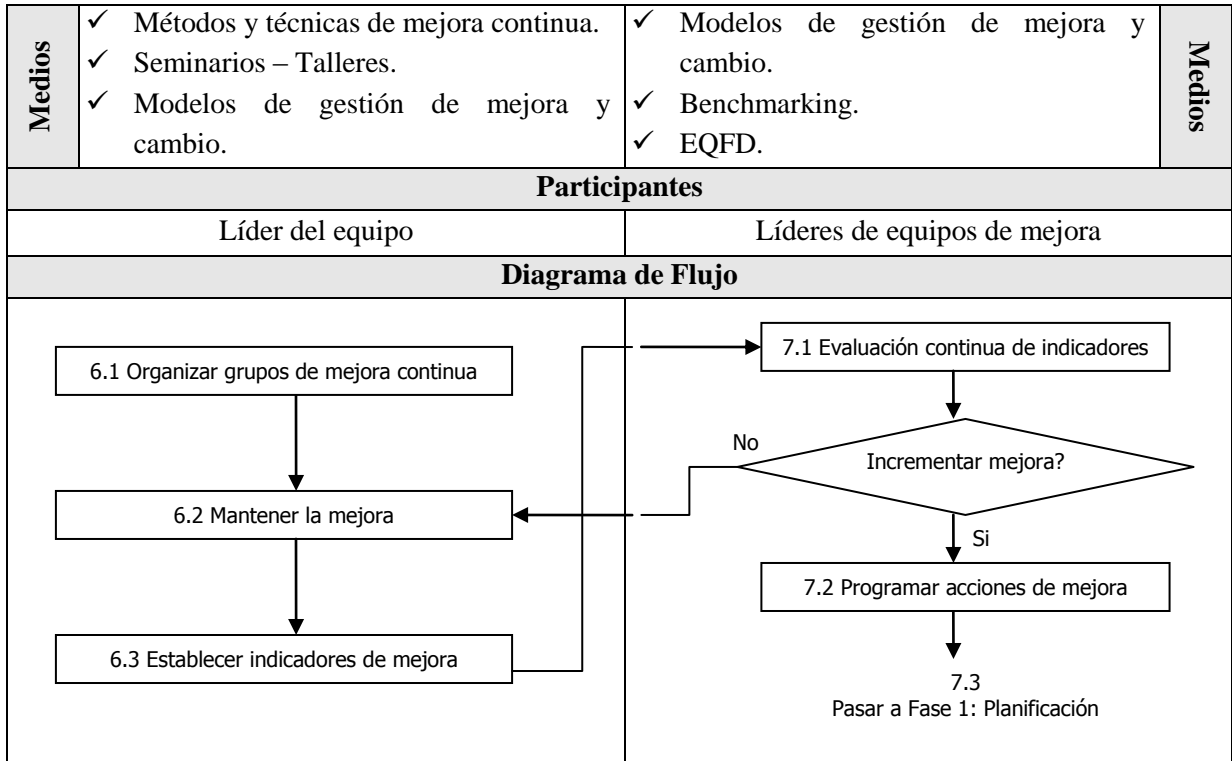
| Medios | ✓ Métodos y técnicas de mejora continua. ✓ Seminarios – Talleres. ✓ Modelos de gestión de mejora y cambio. | ✓ Modelos de gestión de mejora y cambio. ✓ Benchmarking. ✓ EQFD. | Medios |
|---|---|---|---|

**Participantes**

| Líder del equipo | Líderes de equipos de mejora |
|---|---|

**Diagrama de Flujo**

6.1 Organizar grupos de mejora continua

6.2 Mantener la mejora

6.3 Establecer indicadores de mejora

7.1 Evaluación continua de indicadores

No

Incrementar mejora?

Si

7.2 Programar acciones de mejora

7.3
Pasar a Fase 1: Planificación